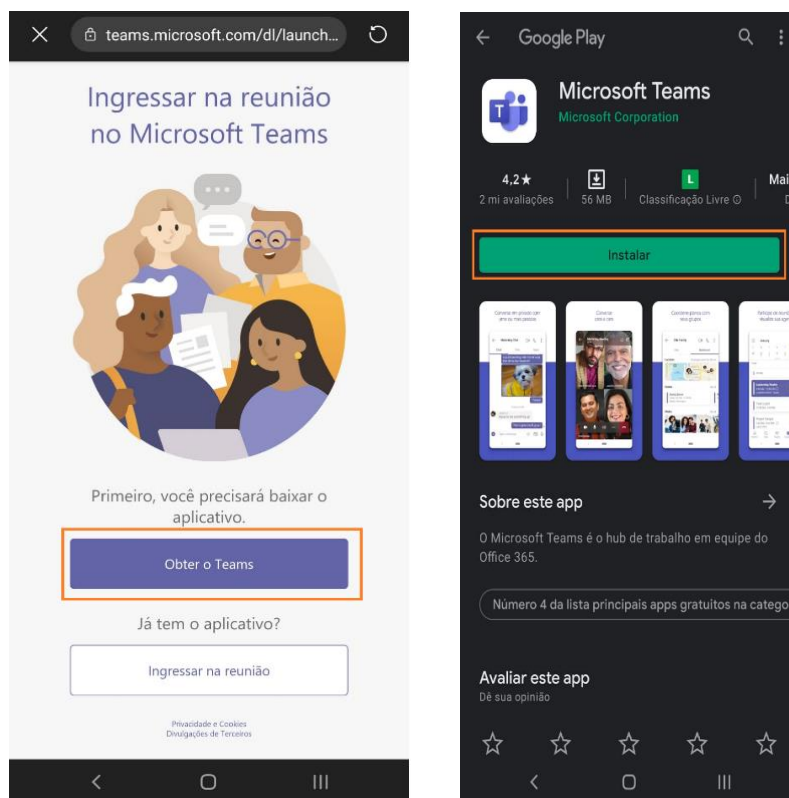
teams.microsoft.com/dl/launch...

Ingressar na reunião no Microsoft Teams

Primeiro, você precisará baixar o aplicativo.

Obter o Teams

Já tem o aplicativo?

Ingressar na reunião

Privacidade e Cookies
Divulgações de Terceiros

Google Play

Microsoft Teams
Microsoft Corporation

4,2★
2 mi avaliações

56 MB

L
Classificação Livre

Mai
D

Instalar

Sobre este app

O Microsoft Teams é o hub de trabalho em equipe do Office 365.

Número 4 da lista principais apps gratuitos na catego

Avaliar este app
Dê sua opinião